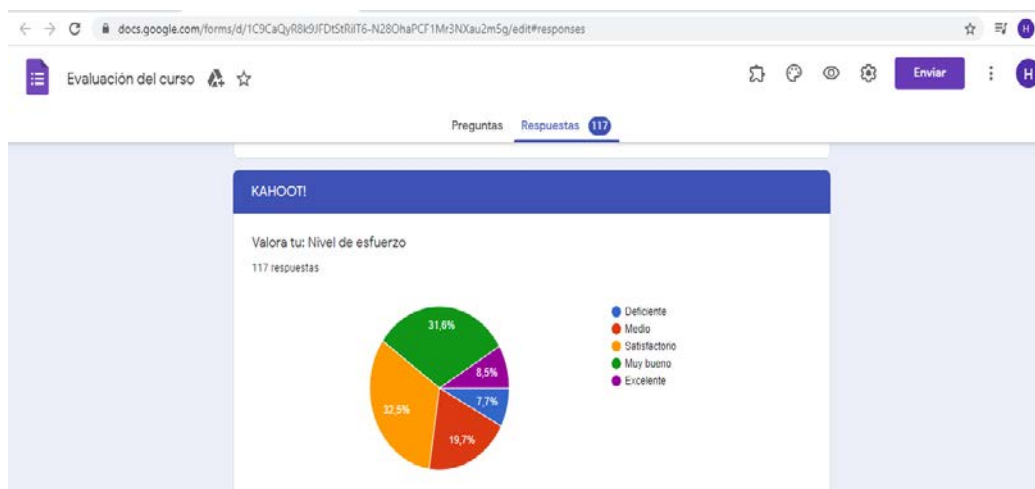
docs.google.com/forms/d/1C9CaQyR8k9JFDtStRilT6-N28OhaPCF1Mr3NXau2m5g/edit#responses

Evaluación del curso

Enviar

H

Preguntas Respuestas 117

KAHOOT!

Valora tu: Nivel de esfuerzo

117 respuestas

31,6%
8,5%
7,7%
19,7%
32,5%

Deficiente
Medio
Satisfactorio
Muy bueno
Excelente